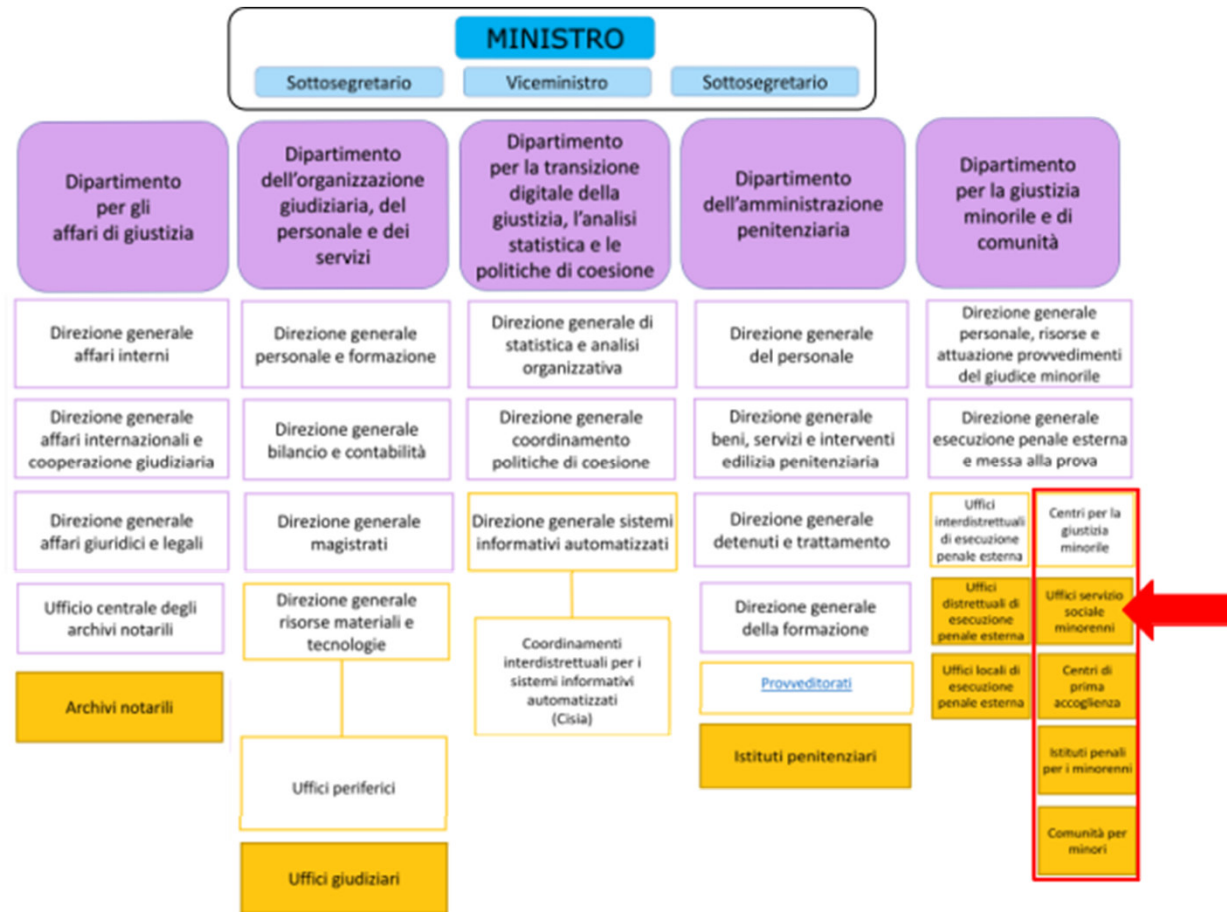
MINISTRO

Sottosegretario

Viceministro

Sottosegretario

Dipartimento per gli affari di giustizia

Direzione generale affari interni

Direzione generale affari internazionali e cooperazione giudiziaria

Direzione generale affari giuridici e legali

Ufficio centrale degli archivi notarili

Archivi notarili

Dipartimento dell'organizzazione giudiziaria, del personale e dei servizi

Direzione generale personale e formazione

Direzione generale bilancio e contabilità

Direzione generale magistrati

Direzione generale risorse materiali e tecnologie

Uffici periferici

Uffici giudiziari

Dipartimento per la transizione digitale della giustizia, l'analisi statistica e le politiche di coesione

Direzione generale di statistica e analisi organizzativa

Direzione generale coordinamento politiche di coesione

Direzione generale sistemi informativi automatizzati

Coordinamenti interdistrettuali per i sistemi informativi automatizzati (Cisia)

Dipartimento dell'amministrazione penitenziaria

Direzione generale del personale

Direzione generale beni, servizi e interventi edilizia penitenziaria

Direzione generale detenuti e trattamento

Direzione generale della formazione

Provveditorati

Istituti penitenziari

Dipartimento per la giustizia minorile e di comunità

Direzione generale personale, risorse e attuazione provvedimenti del giudice minorile

Direzione generale esecuzione penale esterna e messa alla prova

Uffici interdistrettuali di esecuzione penale esterna

Uffici distrettuali di esecuzione penale esterna

Uffici locali di esecuzione penale esterna

Centri per la giustizia minorile

Uffici servizio sociale minorenni

Centri di prima accoglienza

Istituti penali per i minorenni

Comunità per minori